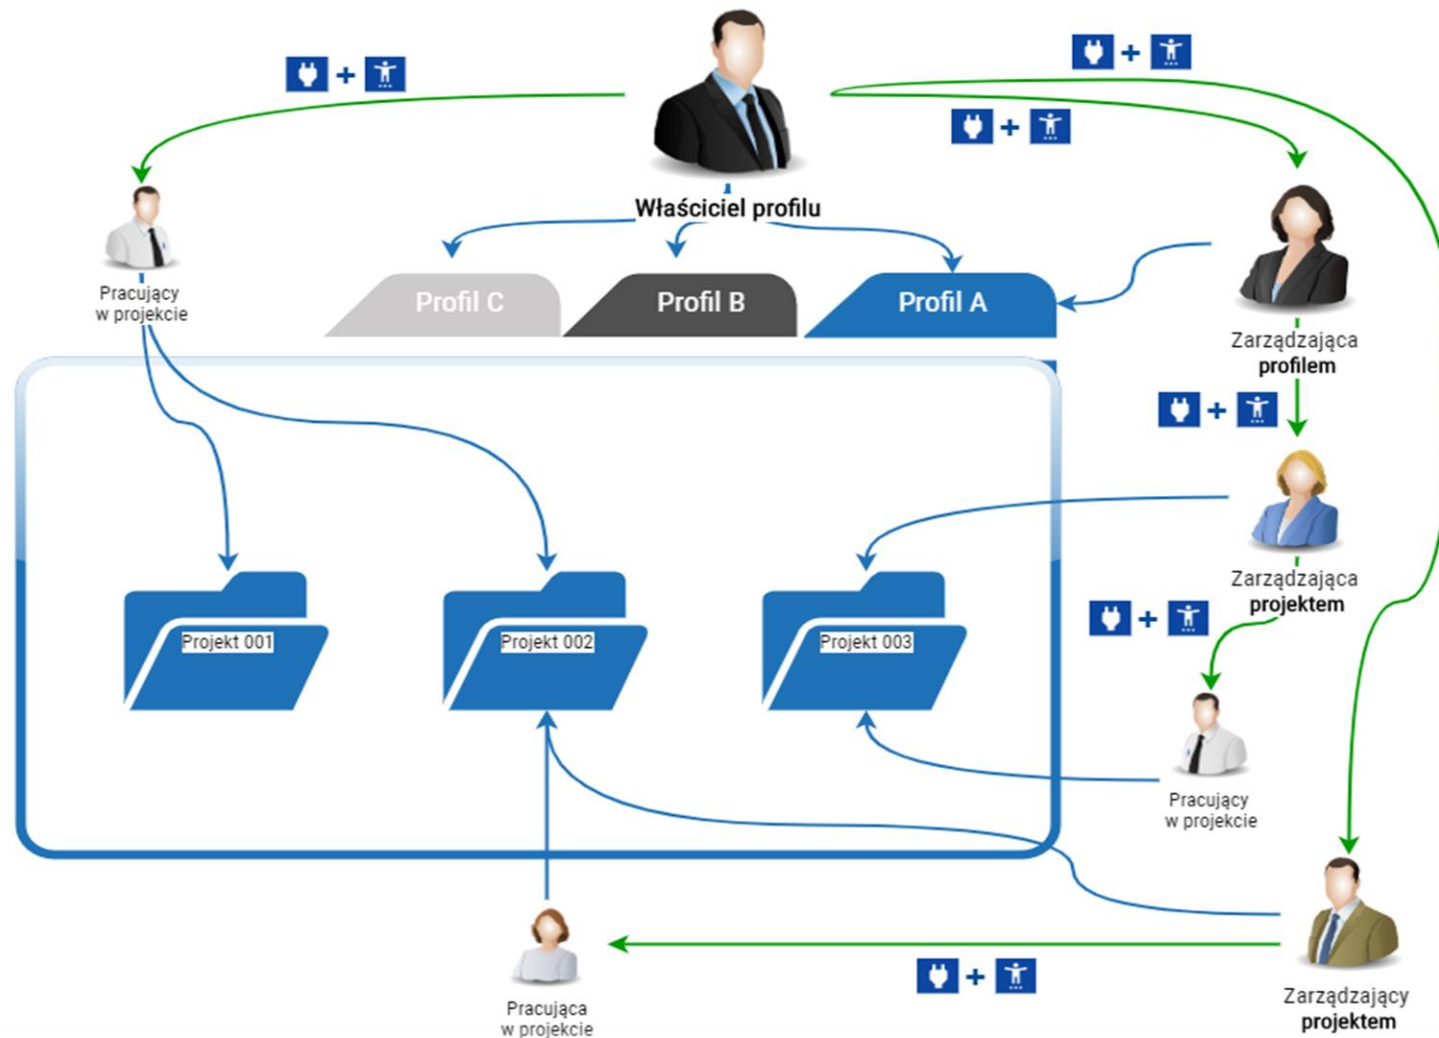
+

+

+

Właściciel profilu

Pracujący w projekcie

Profil C

Profil B

Profil A

Zarządzająca profilem

+

Zarządzająca projektem

+

Projekt 001

Projekt 002

Projekt 003

Pracujący w projekcie

Pracująca w projekcie

+

Zarządzający projektem